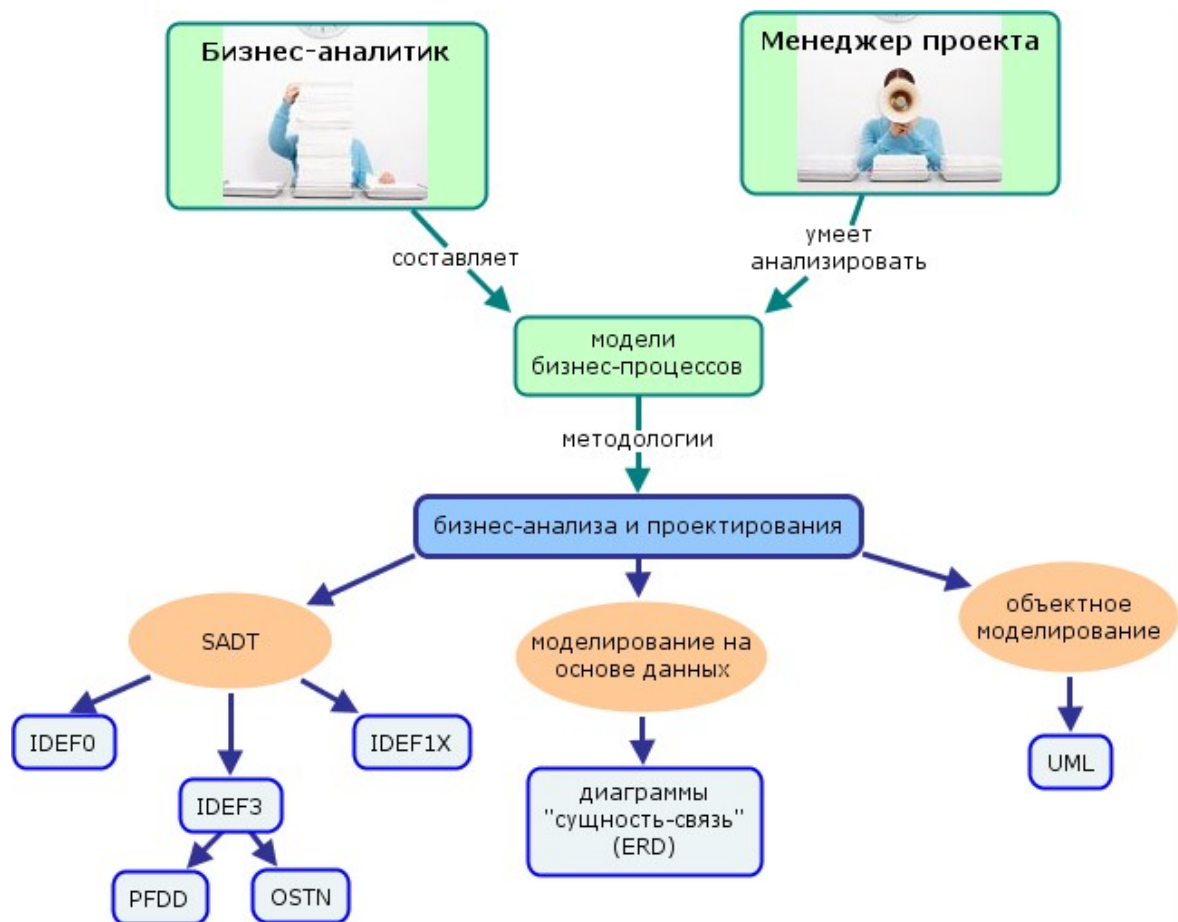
Бизнес-аналитик

Менеджер проекта

составляет

умеет анализировать

модели бизнес-процессов

методологии

бизнес-анализа и проектирования

SADT

моделирование на основе данных

объектное моделирование

IDEF0

IDEF1X

IDEF3

PFDD

OSTN

диаграммы "сущность-связь" (ERD)

UML